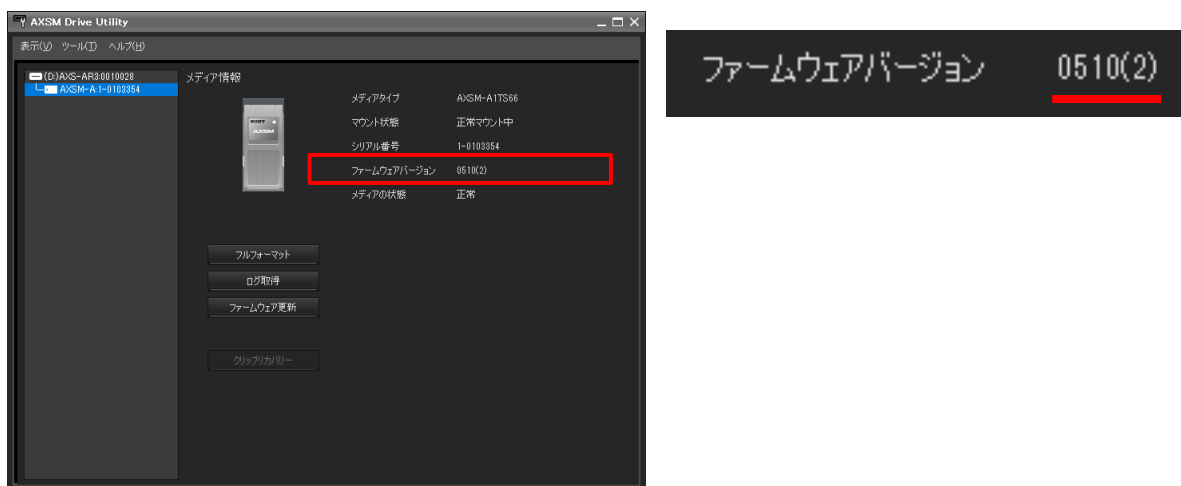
AXSM Drive Utility

表示(V) ツール(T) ヘルプ(H)

(D:)AXS-AR3:0010028
AXSM-A 1-0103354

メディア情報

SONY
AXSM

| | |
|---|---|
| メディアタイプ | AXSM-A1TS66 |
| マウント状態 | 正常マウント中 |
| シリアル番号 | 1-0103354 |
| ファームウェアバージョン | 0510(2) |
| メディアの状態 | 正常 |

フルフォーマット
ログ取得
ファームウェア更新
クリップリカバリー

ファームウェアバージョン 0510(2)